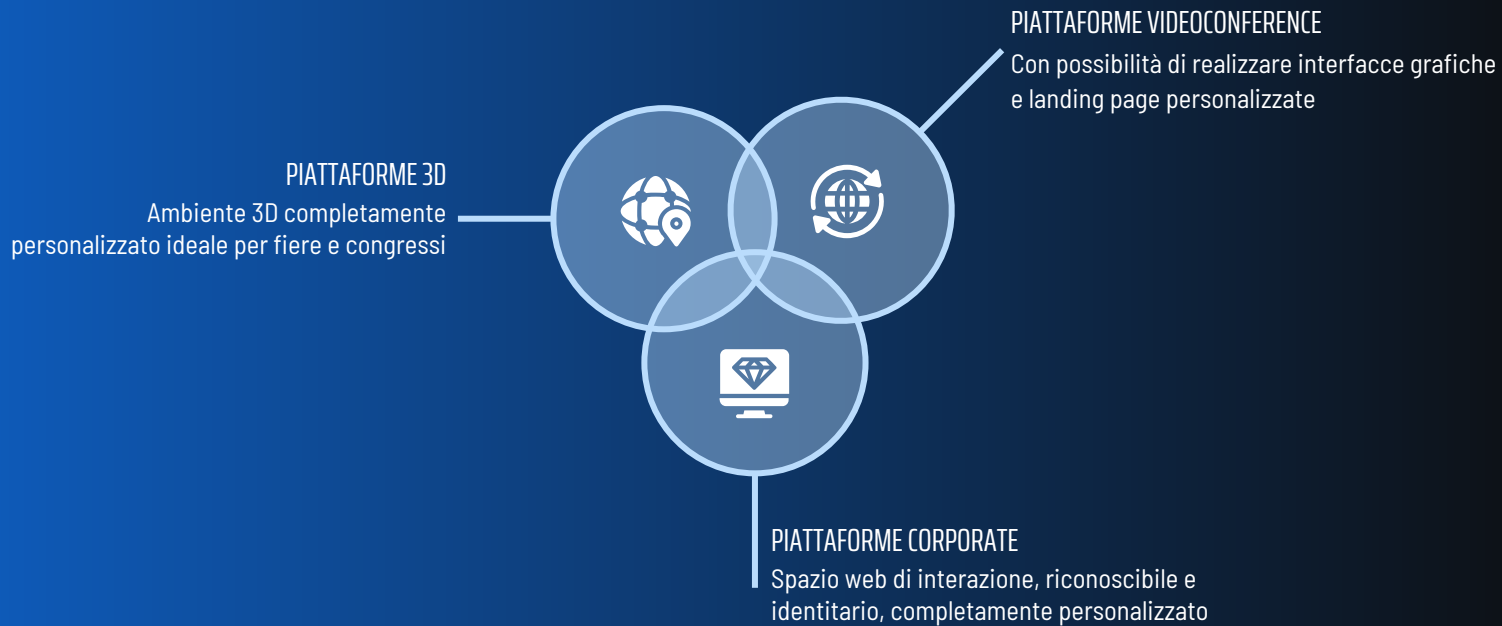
PIATTAFORME VIDEOCONFERENCE
Con possibilità di realizzare interfacce grafiche e landing page personalizzate

PIATTAFORME 3D
Ambiente 3D completamente personalizzato ideale per fiere e congressi

PIATTAFORME CORPORATE
Spazio web di interazione, riconoscibile e identitario, completamente personalizzato